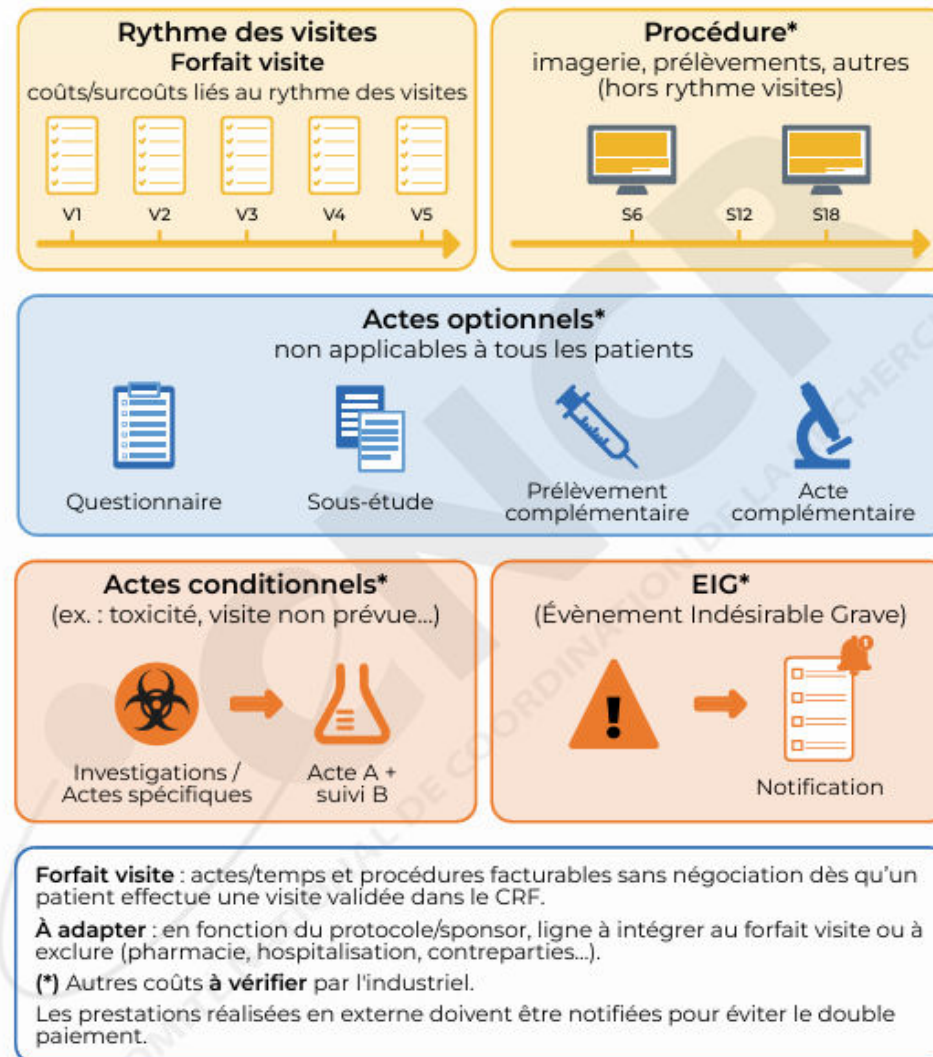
Rythme des visites
Forfait visite
coûts/surcoûts liés au rythme des visites

V1 V2 V3 V4 V5

Procédure*
imagerie, prélèvements, autres (hors rythme visites)

S6 S12 S18

Actes optionnels*
non applicables à tous les patients

Questionnaire
Sous-étude
Prélèvement complémentaire
Acte complémentaire

Actes conditionnels*
(ex. : toxicité, visite non prévue...)

Investigations / Actes spécifiques
Acte A + suivi B

EIG*
(Évènement Indésirable Grave)

Notification

**Forfait visite** : actes/temps et procédures facturables sans négociation dès qu'un patient effectue une visite validée dans le CRF.

**À adapter** : en fonction du protocole/sponsor, ligne à intégrer au forfait visite ou à exclure (pharmacie, hospitalisation, contreparties...).

**(*)** Autres coûts **à vérifier** par l'industriel.

Les prestations réalisées en externe doivent être notifiées pour éviter le double paiement.